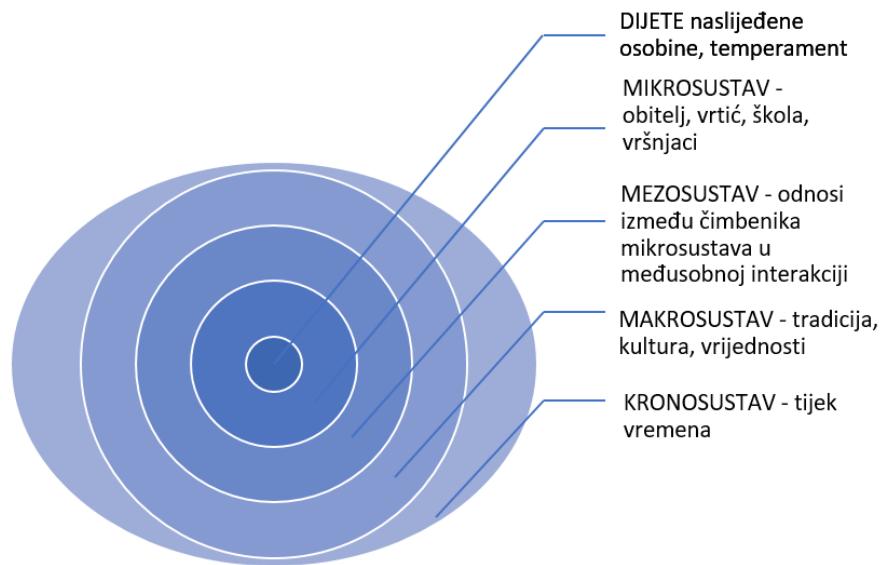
DIJETE naslijeđene osobine, temperament

MIKROSUSTAV - obitelj, vrtić, škola, vršnjaci

MEZOSUSTAV - odnosi između čimbenika mikrosustava u međusobnoj interakciji

MAKROSUSTAV - tradicija, kultura, vrijednosti

KRONOSUSTAV - tijek vremena